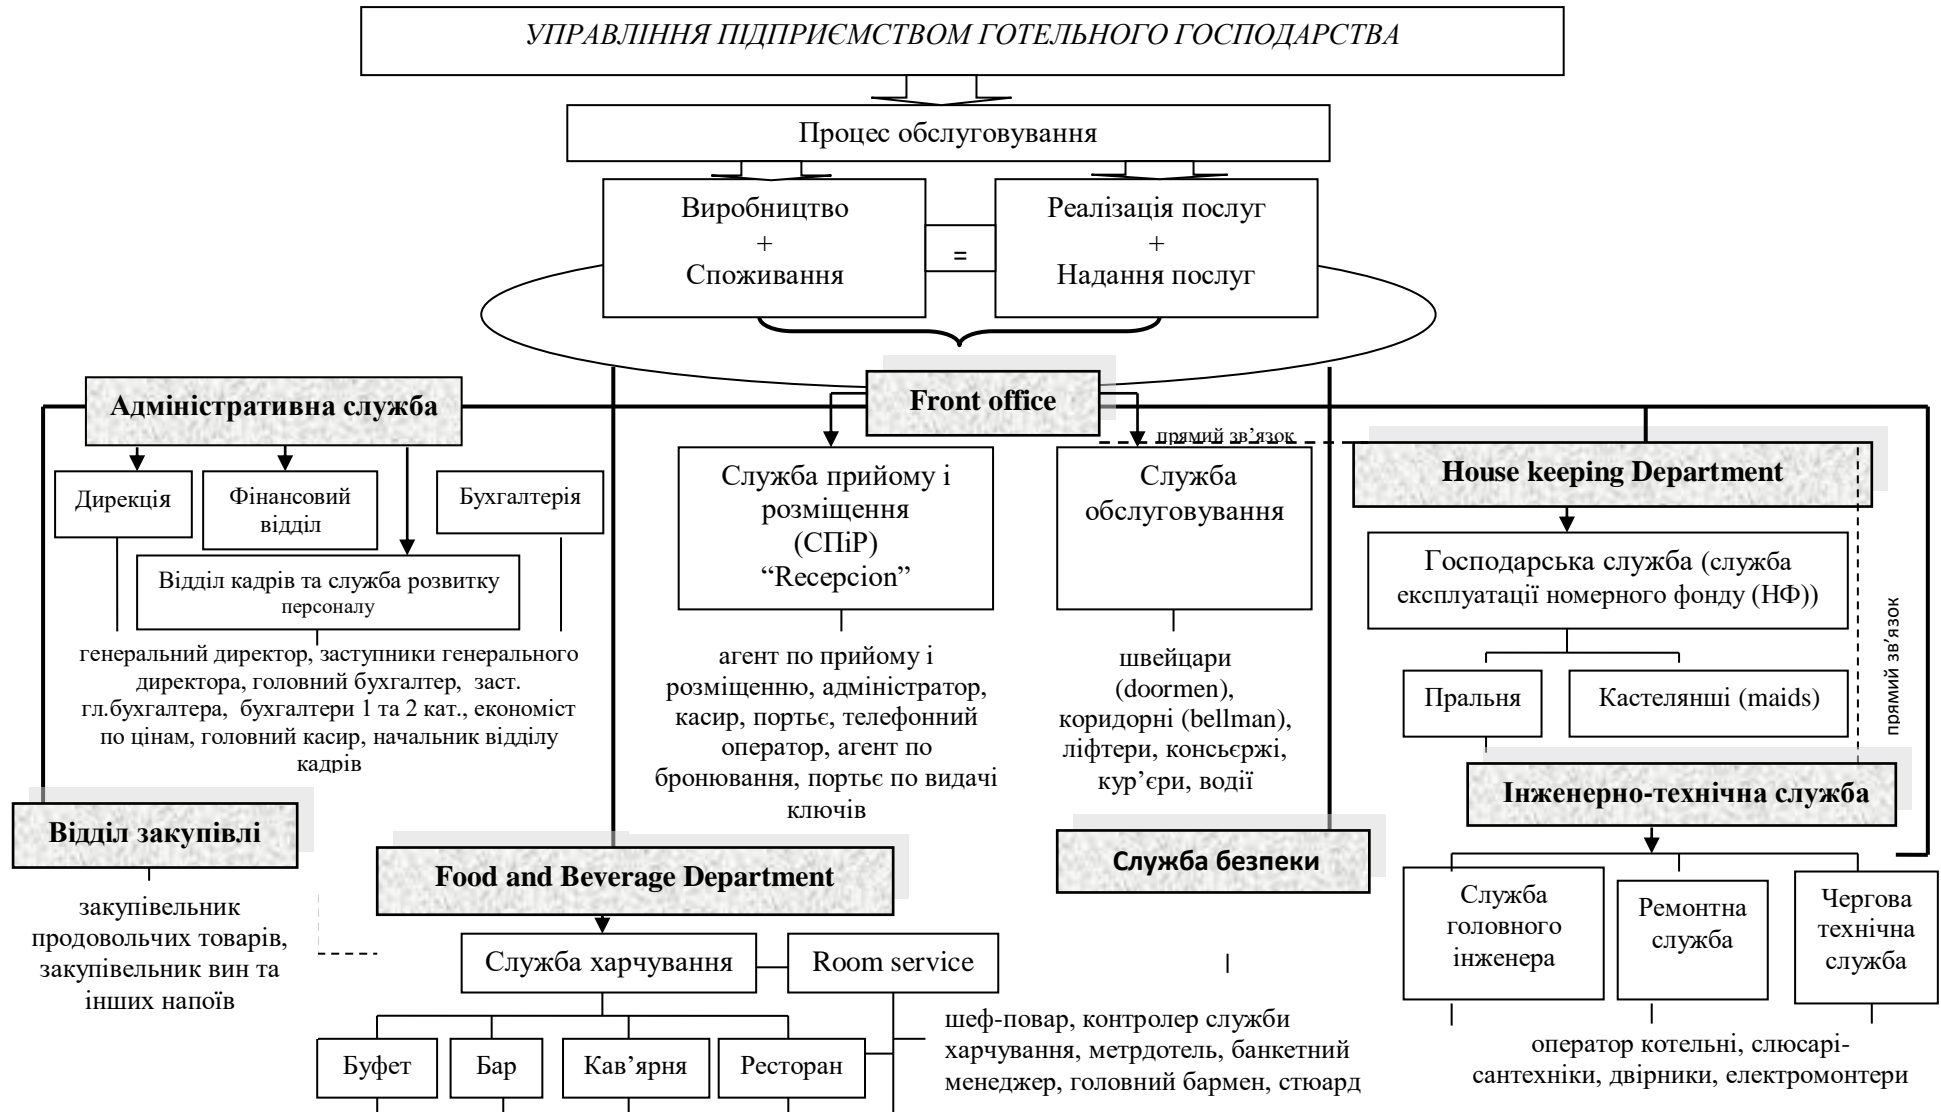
УПРАВЛІННЯ ПІДПРИЄМСТВОМ ГОТЕЛЬНОГО ГОСПОДАРСТВА

Процес обслуговування

Виробництво
+
Споживання

=

Реалізація послуг
+
Надання послуг

Адміністративна служба

Front office

прямий зв'язок

House keeping Department

Дирекція

Фінансовий відділ

Бухгалтерія

Відділ кадрів та служба розвитку персоналу

генеральний директор, заступники генерального директора, головний бухгалтер, заст. гл.бухгалтера, бухгалтери 1 та 2 кат., економіст по цінам, головний касир, начальник відділу кадрів

Служба прийому і розміщення (СПіР) "Recepcion"

агент по прийому і розміщенню, адміністратор, касир, портьє, телефонний оператор, агент по бронювання, портьє по видачі ключів

Служба обслуговування

швейцари (doormen), коридорні (bellman), ліфтери, консьєржі, кур'єри, водії

Господарська служба (служба експлуатації номерного фонду (НФ))

Пральня

Кастелянші (maids)

прямий зв'язок

Інженерно-технічна служба

Відділ закупівлі

закупівельник продовольчих товарів, закупівельник вин та інших напоїв

Food and Beverage Department

Служба харчування

Room service

Буфет

Бар

Кав'ярня

Ресторан

шеф-повар, контролер служби харчування, метрдотель, банкетний менеджер, головний бармен, стюард

Служба безпеки

Служба головного інженера

Ремонтна служба

Чергова технічна служба

оператор котельні, слюсарі-сантехніки, двірники, електромонтери